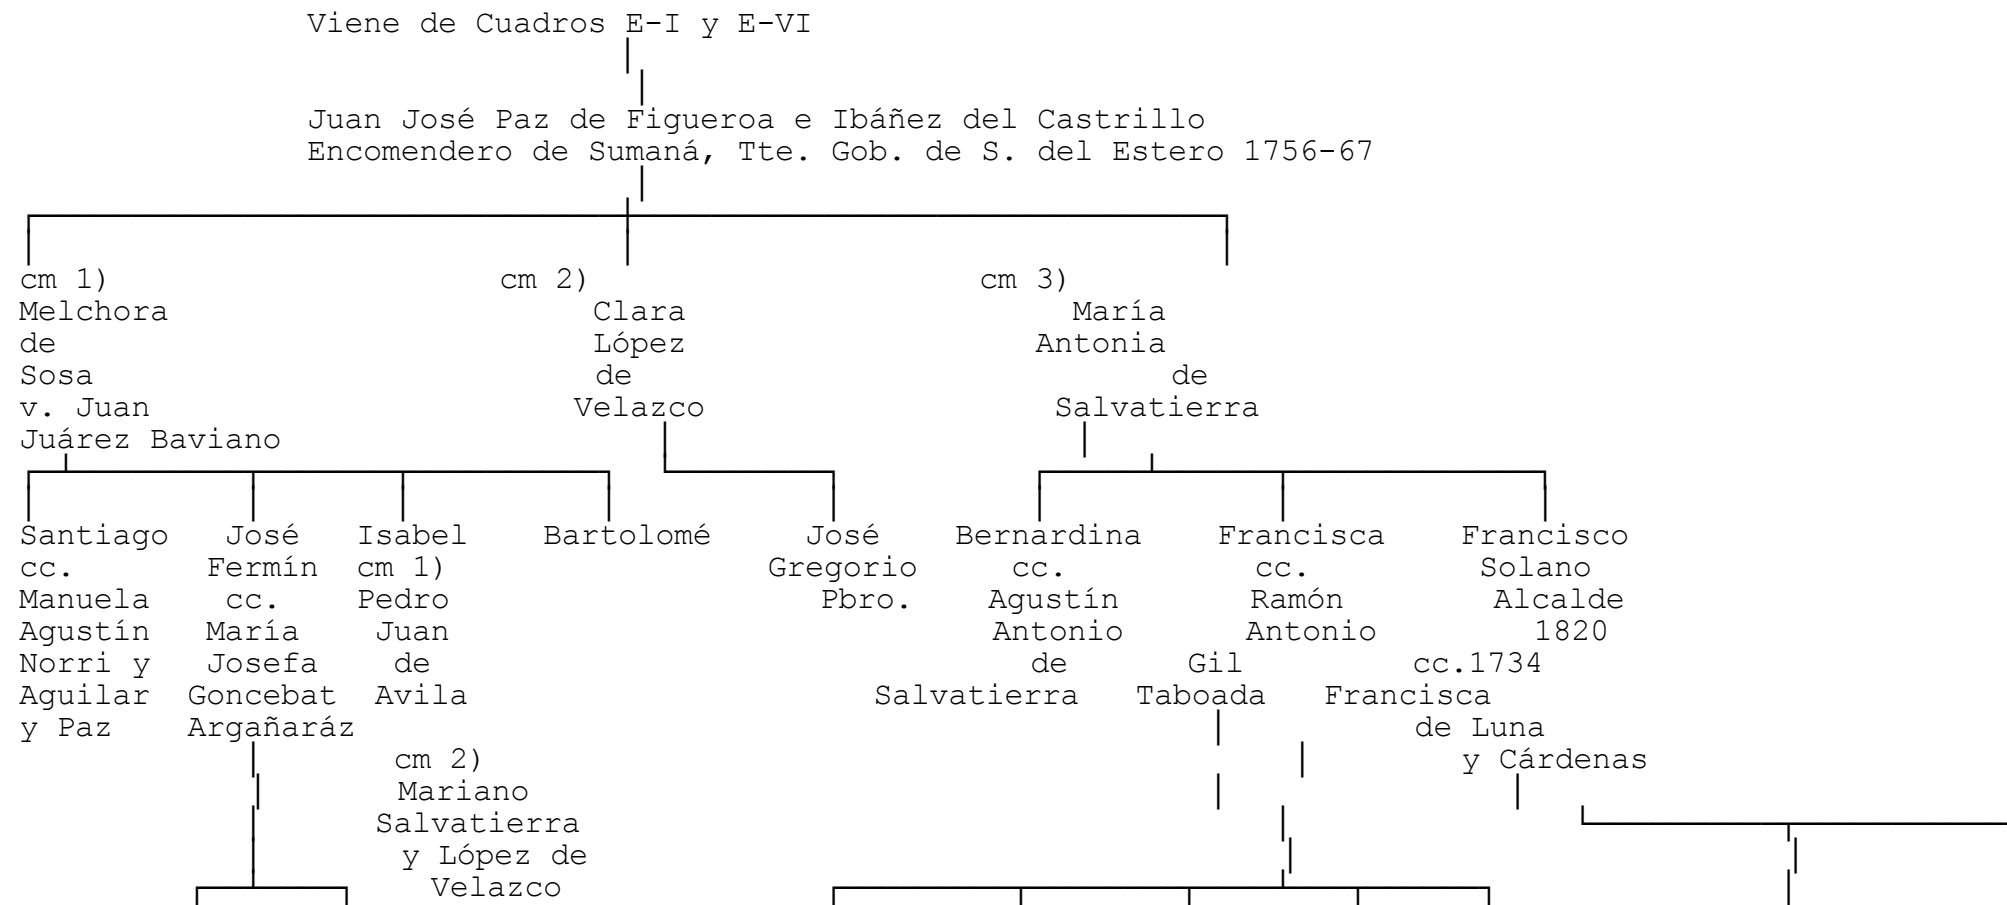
Viene de Cuadros E-I y E-VI

Juan José Paz de Figueroa e Ibáñez del Castrillo
Encomendero de Sumaná, Tte. Gob. de S. del Estero 1756-67

cm 1) Melchora de Sosa v. Juan Juárez Baviano

cm 2) Clara López de Velazco

cm 3) María Antonia de Salvatierra

Santiago cc. Manuela Agustín Norri y Aguilar y Paz

José Fermín cc. María Josefa Goncebat Argañaráz

Isabel cm 1) Pedro Juan de Avila
cm 2) Mariano Salvatierra y López de Velazco

Bartolomé

José Gregorio Pbro.

Bernardina cc. Agustín Antonio de Salvatierra

Francisca cc. Ramón Antonio Gil Taboada

Francisco Solano Alcalde 1820 cc.1734 Francisca de Luna y Cárdenas